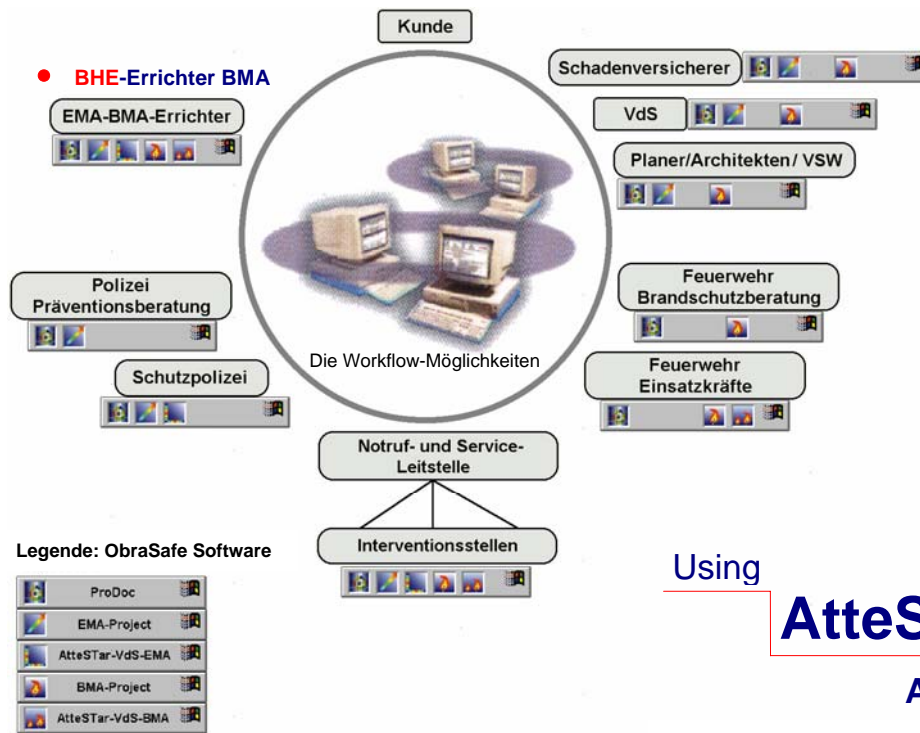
Kunde

BHE-Errichter BMA

Schadenversicherer

VdS

EMA-BMA-Errichter

Planer/Architekten/ VSW

Polizei Präventionsberatung

Feuerwehr Brandschutzberatung

Die Workflow-Möglichkeiten

Schutzpolizei

Feuerwehr Einsatzkräfte

Notruf- und Service-Leitstelle

Interventionsstellen

Legende: ObraSafe Software

ProDoc

EMA-Project

AtteSTar-VdS-EMA

BMA-Project

AtteSTar-VdS-BMA

Using

AtteS

A